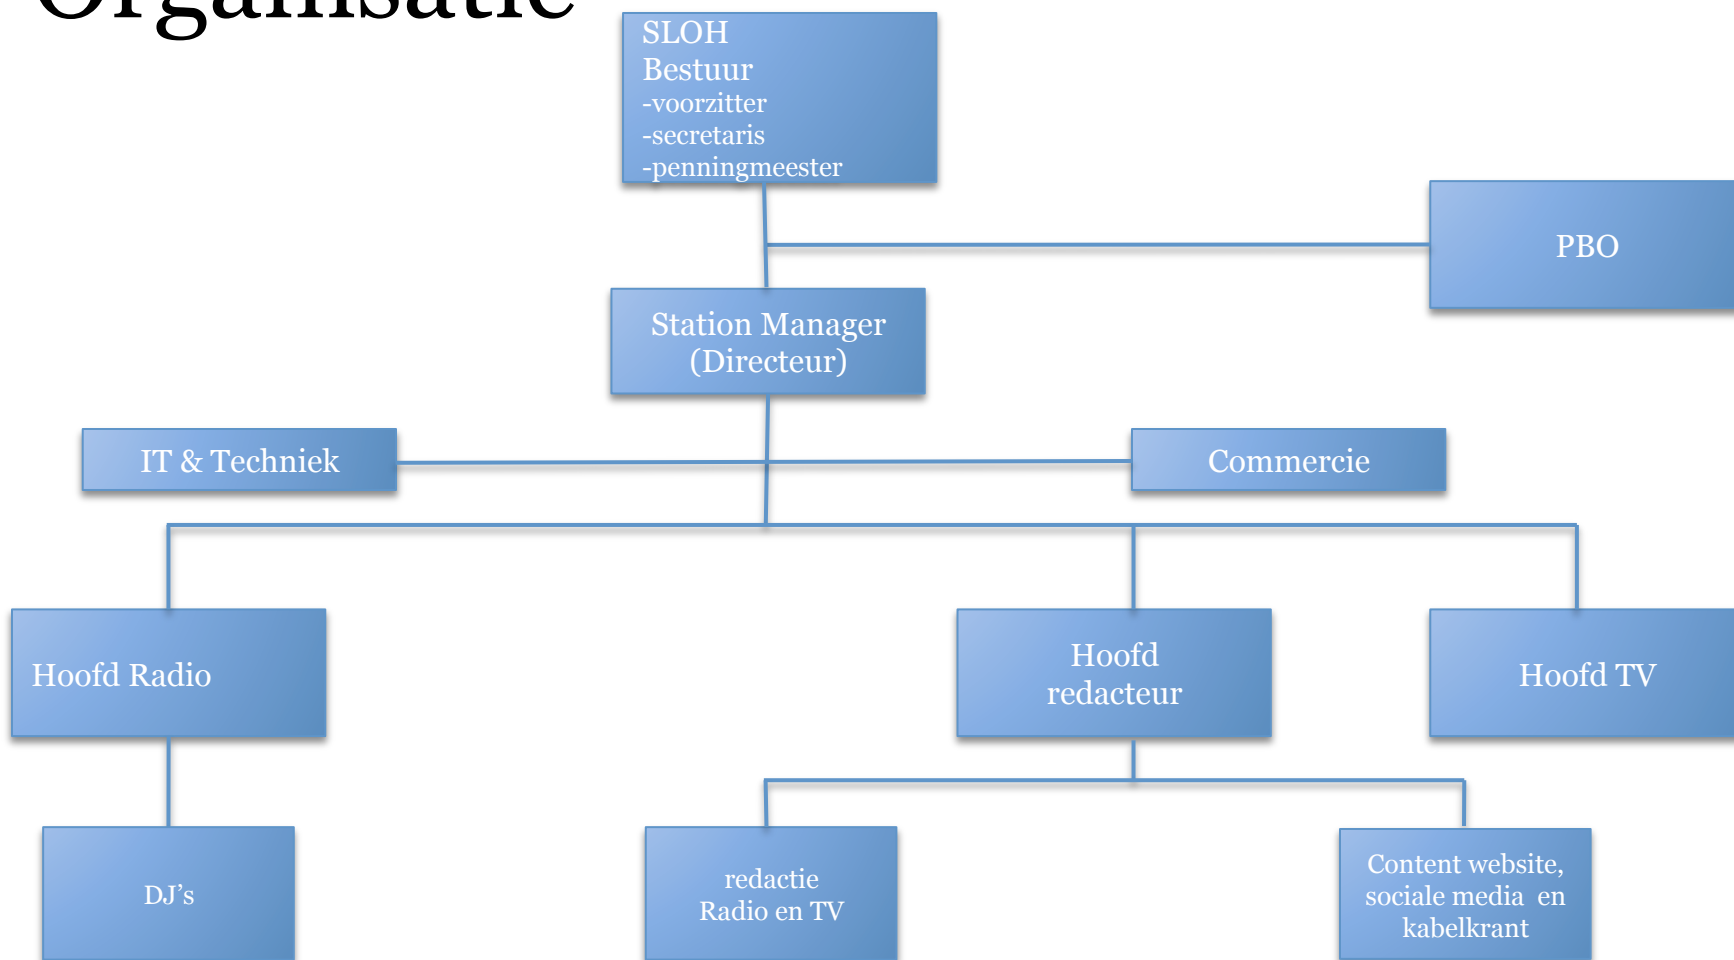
Organisatie

SLOH
Bestuur
-voorzitter
-secretaris
-penningmeester

PBO

Station Manager (Directeur)

IT & Techniek

Commercie

Hoofd Radio

Hoofd redacteur

Hoofd TV

DJ’s

redactie Radio en TV

Content website, sociale media en kabelkrant